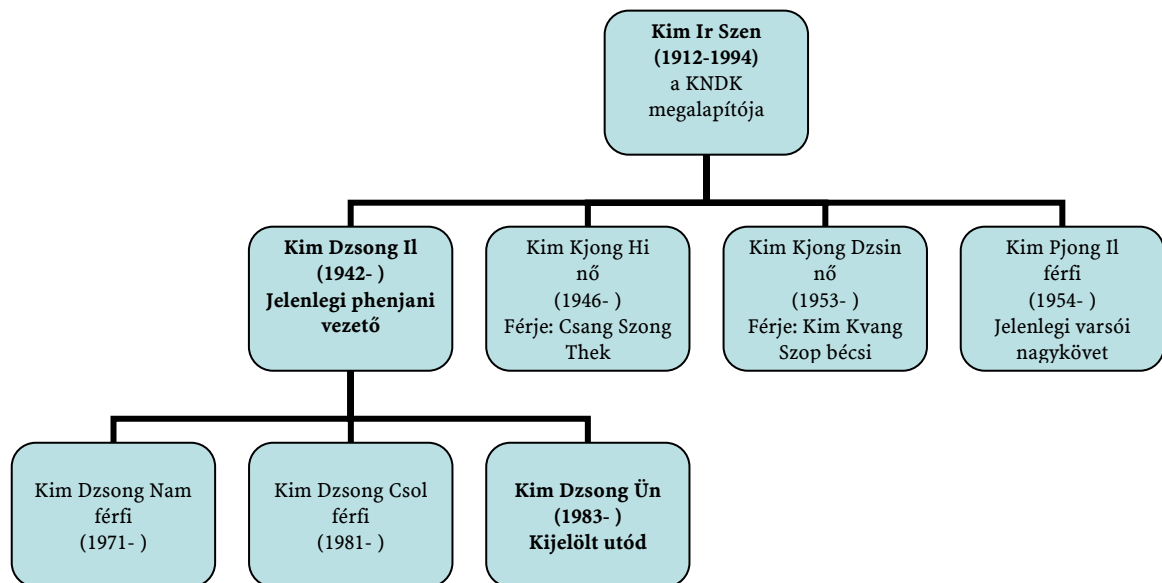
**Kim Ir Szen (1912-1994)**
a KNDK megalapítója

**Kim Dzsong Il (1942- ) Jelenlegi phenjani vezető**

Kim Kjong Hi
nő
(1946- )
Férje: Csang Szong Thek

Kim Kjong Dzsin
nő
(1953- )
Férje: Kim Kvang Szop bécsi

Kim Pjong Il
férfi
(1954- )
Jelenlegi varsói nagykövet

Kim Dzsong Nam
férfi
(1971- )

Kim Dzsong Csol
férfi
(1981- )

**Kim Dzsong Ün (1983- ) Kijelölt utód**